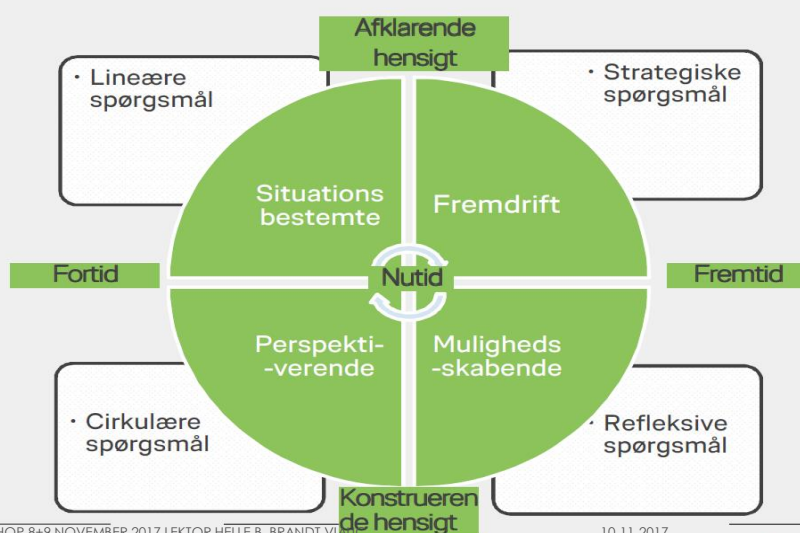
Afklarende hensigt

• Lineære spørgsmål

• Strategiske spørgsmål

Situations bestemte

Fremdrift

Fortid

Nutid

Fremtid

Perspekti- -verende

Muligheds -skabende

• Cirkulære spørgsmål

• Refleksive spørgsmål

Konstrueren de hensigt

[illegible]HOP 8+9 NOVEMBER 2017 LEKTOR HELLE B. BRANDT V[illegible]

10.11.2017